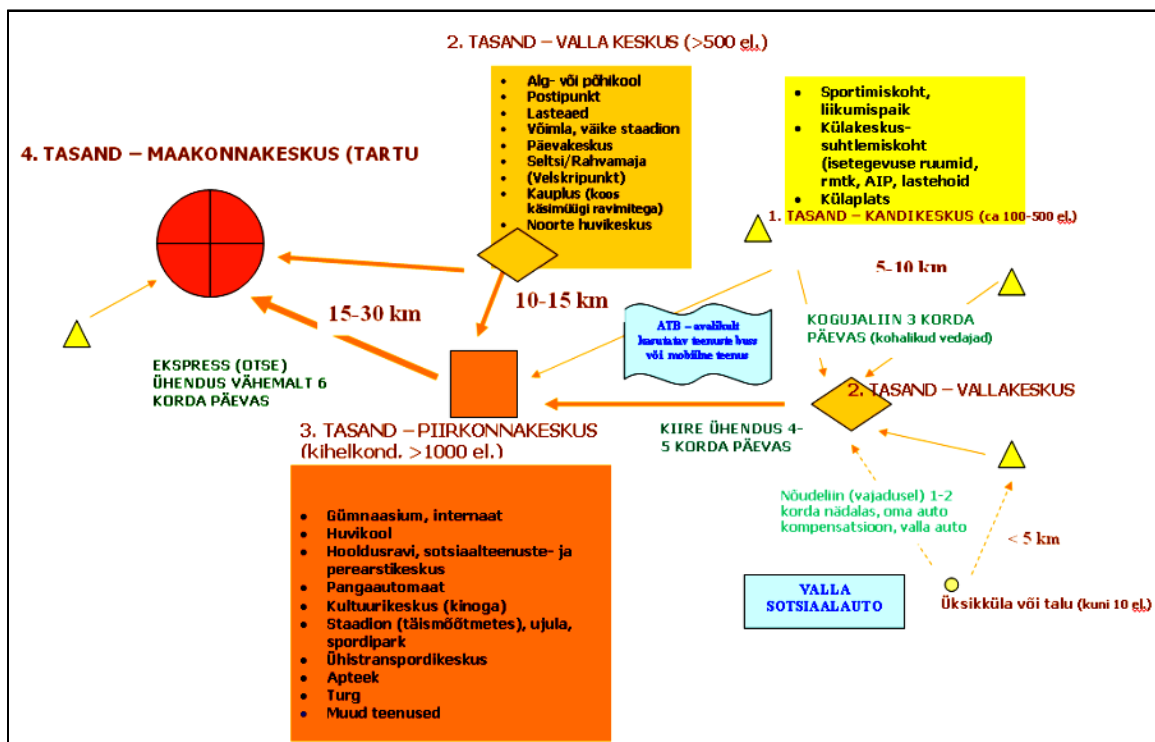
2. TASAND – VALLA KESKUS (>500 el.)

- Alg- või põhikool
- Postipunkt
- Lasteaed
- Võimla, väike staadion
- Päevakeskus
- Seltsi/Rahvamaja
- (Velskripunkt)
- Kauplus (koos käsimüügi ravimitega)
- Noorte huvikeskus

- Sportimiskoht, liikumispaik
- Külakeskus-suhtlemiskoht (isetegevuse ruumid, rmtk, AIP, lastehoid
- Külaplats

4. TASAND – MAAKONNAKESKUS (TARTU

1. TASAND – KANDIKESKUS (ca 100-500 el.)

5-10 km

10-15 km

15-30 km

ATB – avalikult kasutatav teenuse bus või mobiilne teenus

KOGUJALIIN 3 KORDA PÄEVAS (kohalikud vedajad)

EKSPRESS (OTSE) ÜHENDUS VÄHEMALT 6 KORDA PÄEVAS

2. TASAND – VALLAKESKUS

KIIRE ÜHENDUS 4-5 KORDA PÄEVAS

3. TASAND – PIIRKONNAKESKUS (kihelkond. >1000 el.)

- Gümnaasium, internaat
- Huvikool
- Hooldusravi, sotsiaalteenuste- ja perearstikeskus
- Pangaautomaat
- Kultuurikeskus (kinoga)
- Staadion (täismõõtmetes), ujula, spordipark
- Ühistranspordikeskus
- Apteek
- Turg
- Muud teenused

Nõudeliin (vajadusel) 1-2 korda nädalas, oma auto kompensatsioon, valla auto

< 5 km

VALLA SOTSIAALAUTO

Üksikküla või talu (kuni 10 el.)